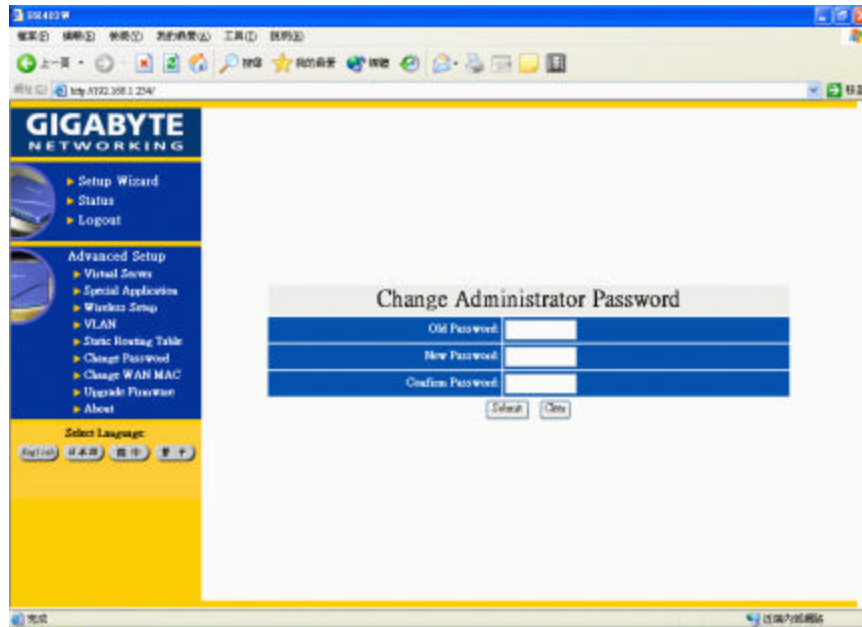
GN-B49G
檔案(F) 編輯(E) 檢視(V) 我的最愛(A) 工具(T) 說明(H)
上一頁 搜尋 我的最愛 媒體
網址(D) http://192.168.1.254/
GIGABYTE
NETWORKING
Setup Wizard
Status
Logout
Advanced Setup
Virtual Server
Special Application
Wireless Setup
VLAN
Static Routing Table
Change Password
Change WAN MAC
Upgrade Firmware
About
Select Language:
English 日本語 简中 繁中
Change Administrator Password
Old Password:
New Password:
Confirm Password:
Submit Clear
完成
近端內部網路